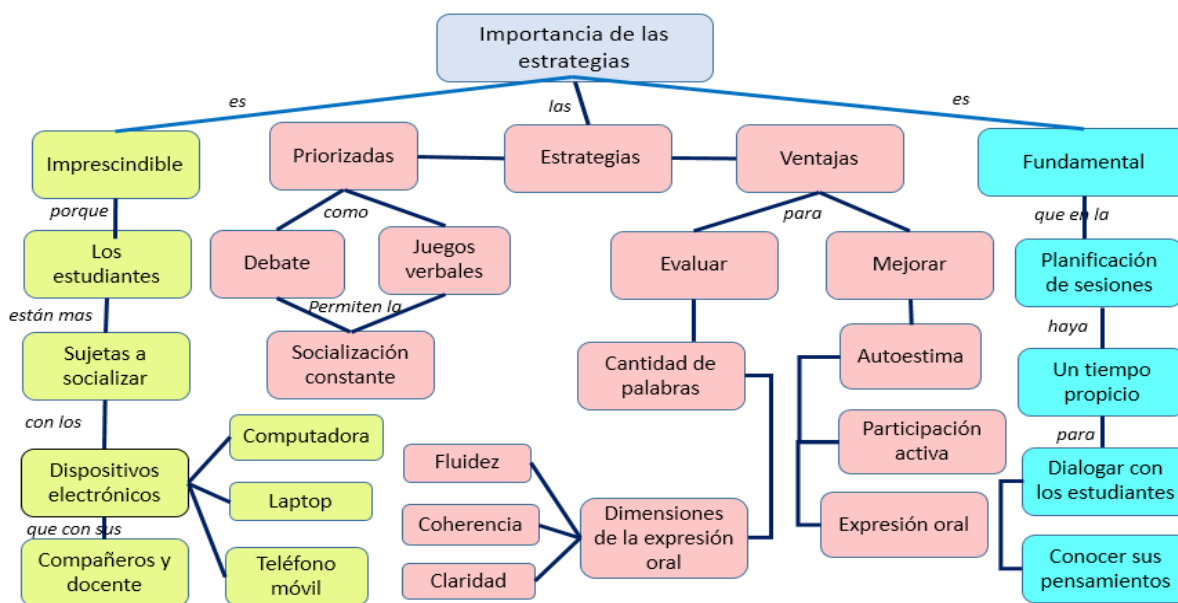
Importancia de las estrategias

es

las

es

Imprescindible

Priorizadas

Estrategias

Ventajas

Fundamental

porque

como

para

que en la

Los estudiantes

Debate

Juegos verbales

Evaluar

Mejorar

Planificación de sesiones

están mas

Permiten la

haya

Sujetas a socializar

Socialización constante

Cantidad de palabras

Autoestima

Un tiempo propicio

con los

Computadora

Participación activa

para

Dispositivos electrónicos

Fluidez

Dialogar con los estudiantes

Laptop

Coherencia

Dimensiones de la expresión oral

Expresión oral

que con sus

Compañeros y docente

Teléfono móvil

Claridad

Conocer sus pensamientos